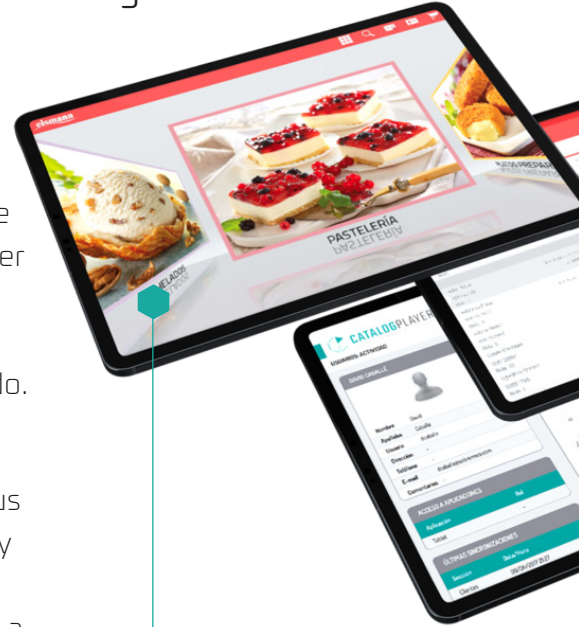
g

e
er

lo.

us
y

cismaa

PASTELERÍA
PASTELERÍA

HELADOS

CATALOGPLAYER
USUARIOS: ACTIVIDAD

DAVID CABALLE

Nombre David
Apellidos Caballe
Usuario dcaballe
Dirección
Teléfono
E-mail dcaballe@catalogplayer.com
Comentarios

ACCESO A APLICACIONES
Aplicación
Tablet

ÚLTIMAS SINCRONIZACIONES
Sesión Data/Hora
Clientes